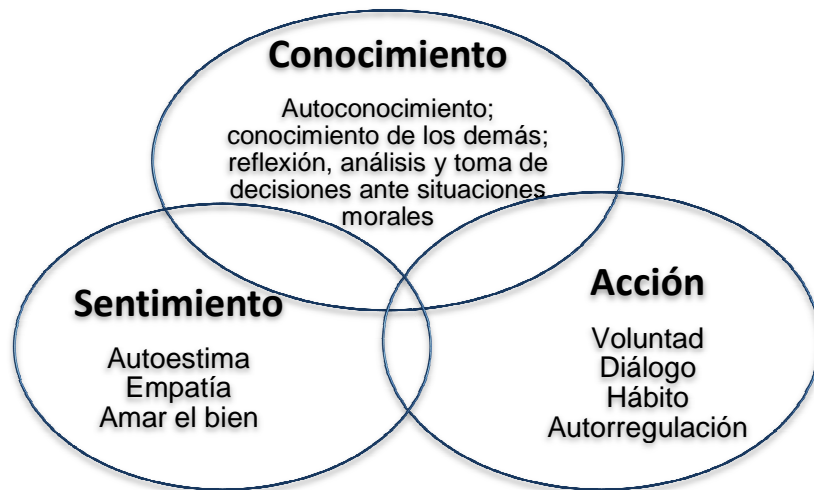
Conocimiento

Autoconocimiento; conocimiento de los demás; reflexión, análisis y toma de decisiones ante situaciones morales

Sentimiento

Autoestima
Empatía
Amar el bien

Acción

Voluntad
Diálogo
Hábito
Autorregulación